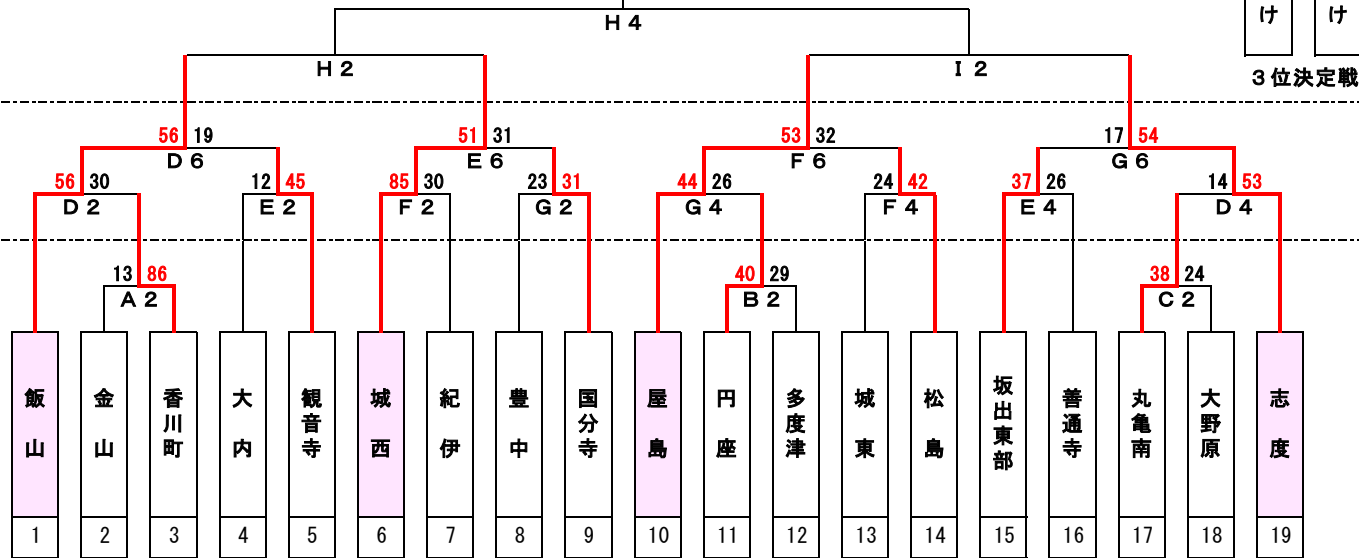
H４
け け
H２
I２
３位決定戦
56 19
D６
51 31
E６
53 32
F６
17 54
G６
56 30
D２
12 45
E２
85 30
F２
23 31
G２
44 26
G４
24 42
F４
37 26
E４
14 53
D４
13 86
A２
40 29
B２
38 24
C２
飯山
金山
香川町
大内
観音寺
城西
紀伊
豊中
国分寺
屋島
円座
多度津
城東
松島
坂出東部
善通寺
丸亀南
大野原
志度
1
2
3
4
5
6
7
8
9
10
11
12
13
14
15
16
17
18
19